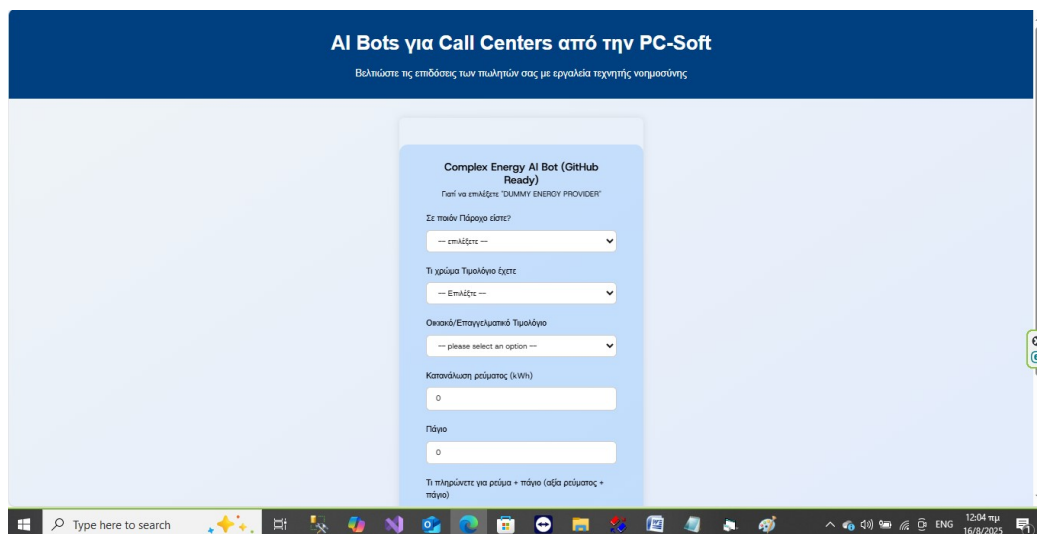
AI Bots για Call Centers από την PC-Soft

Βελτιώστε τις επιδόσεις των πωλητών σας με εργαλεία τεχνητής νοημοσύνης

Complex Energy AI Bot (GitHub Ready)

Γιατί να επιλέξετε "DUMMY ENERGY PROVIDER"

Σε ποιόν Πάροχο είστε?

— επιλέξτε —

Τι χρώμα Τιμολόγιο έχετε

— Επιλέξτε —

Οικιακό/Επαγγελματικό Τιμολόγιο

— please select an option —

Κατανάλωση ρεύματος (kWh)

0

Πάγιο

0

Τι πληρώνετε για ρεύμα + πάγιο (αξία ρεύματος + πάγιο)

Type here to search

ENG

12:04 πμ
16/8/2025